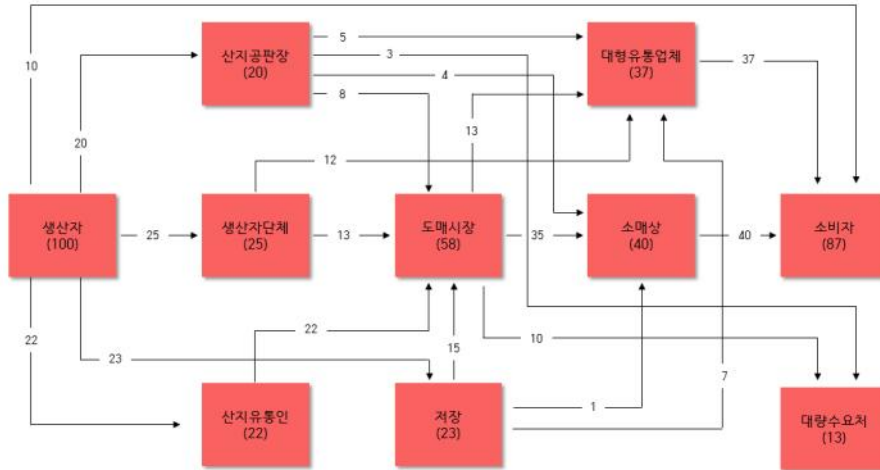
10

산지공판장
(20)

5

3

4

8

대형유통업체
(37)

37

20

13

12

생산자
(100)

25

생산자단체
(25)

13

도매시장
(58)

35

소매상
(40)

40

소비자
(87)

22

22

23

15

10

7

산지유통인
(22)

저장
(23)

1

대량수요처
(13)